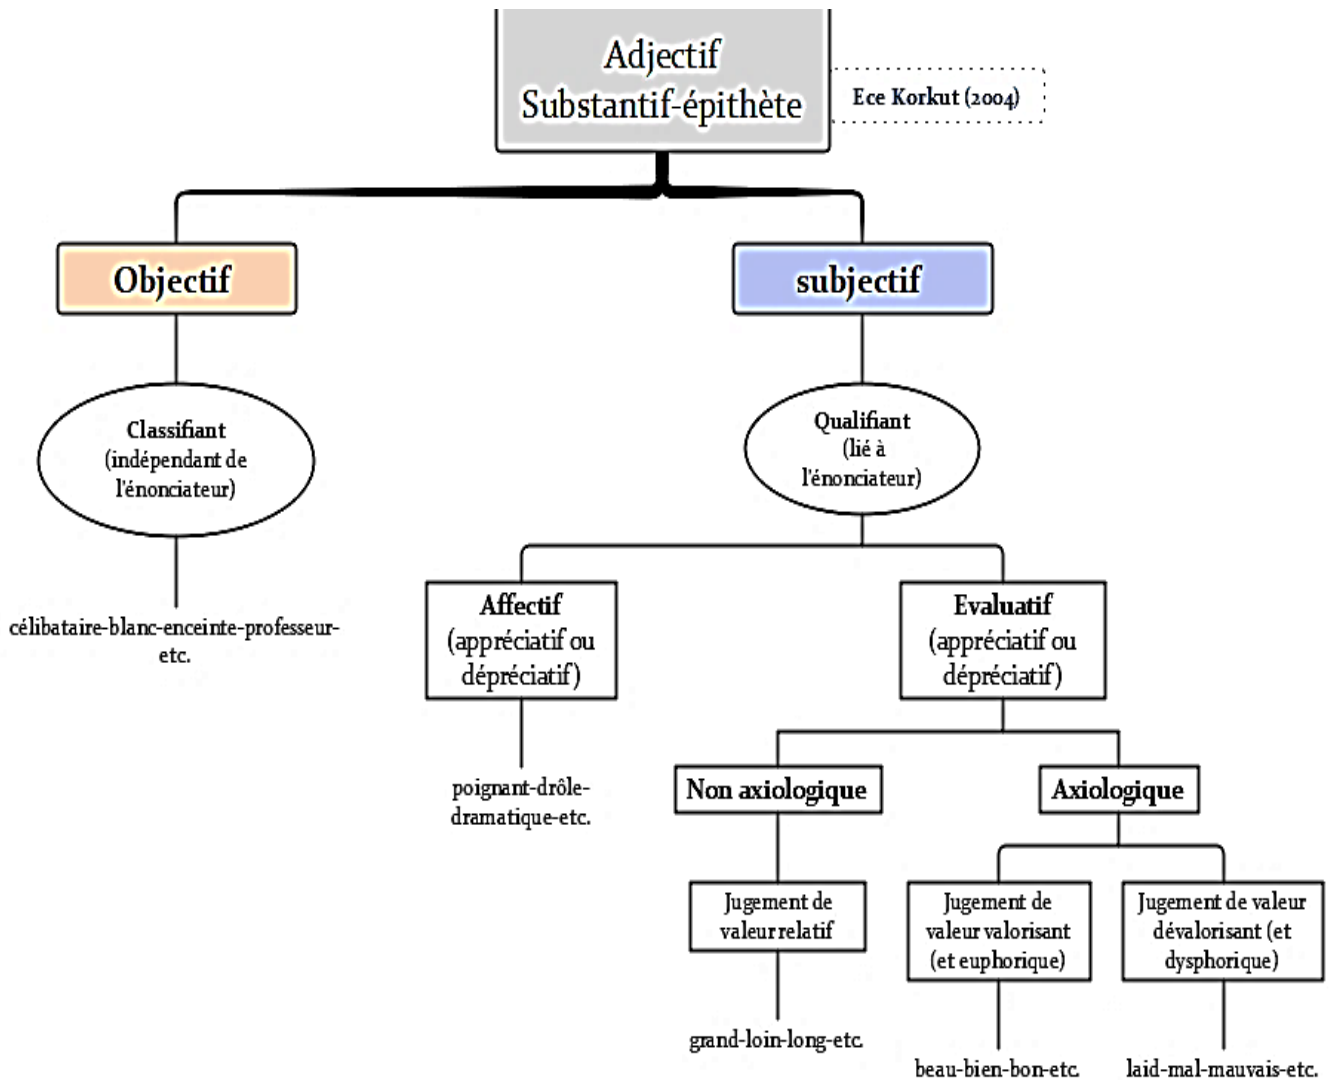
Adjectif
Substantif-épithète

Ece Korkut (2004)

Objectif

subjectif

Classifiant (indépendant de l'énonciateur)

célibataire-blanc-enceinte-professeur-etc.

Qualifiant (lié à l'énonciateur)

Affectif (appréciatif ou dépréciatif)

poignant-drôle-dramatique-etc.

Evaluatif (appréciatif ou dépréciatif)

Non axiologique

Axiologique

Jugement de valeur relatif

grand-loin-long-etc.

Jugement de valeur valorisant (et euphorique)

beau-bien-bon-etc.

Jugement de valeur dévalorisant (et dysphorique)

laid-mal-mauvais-etc.